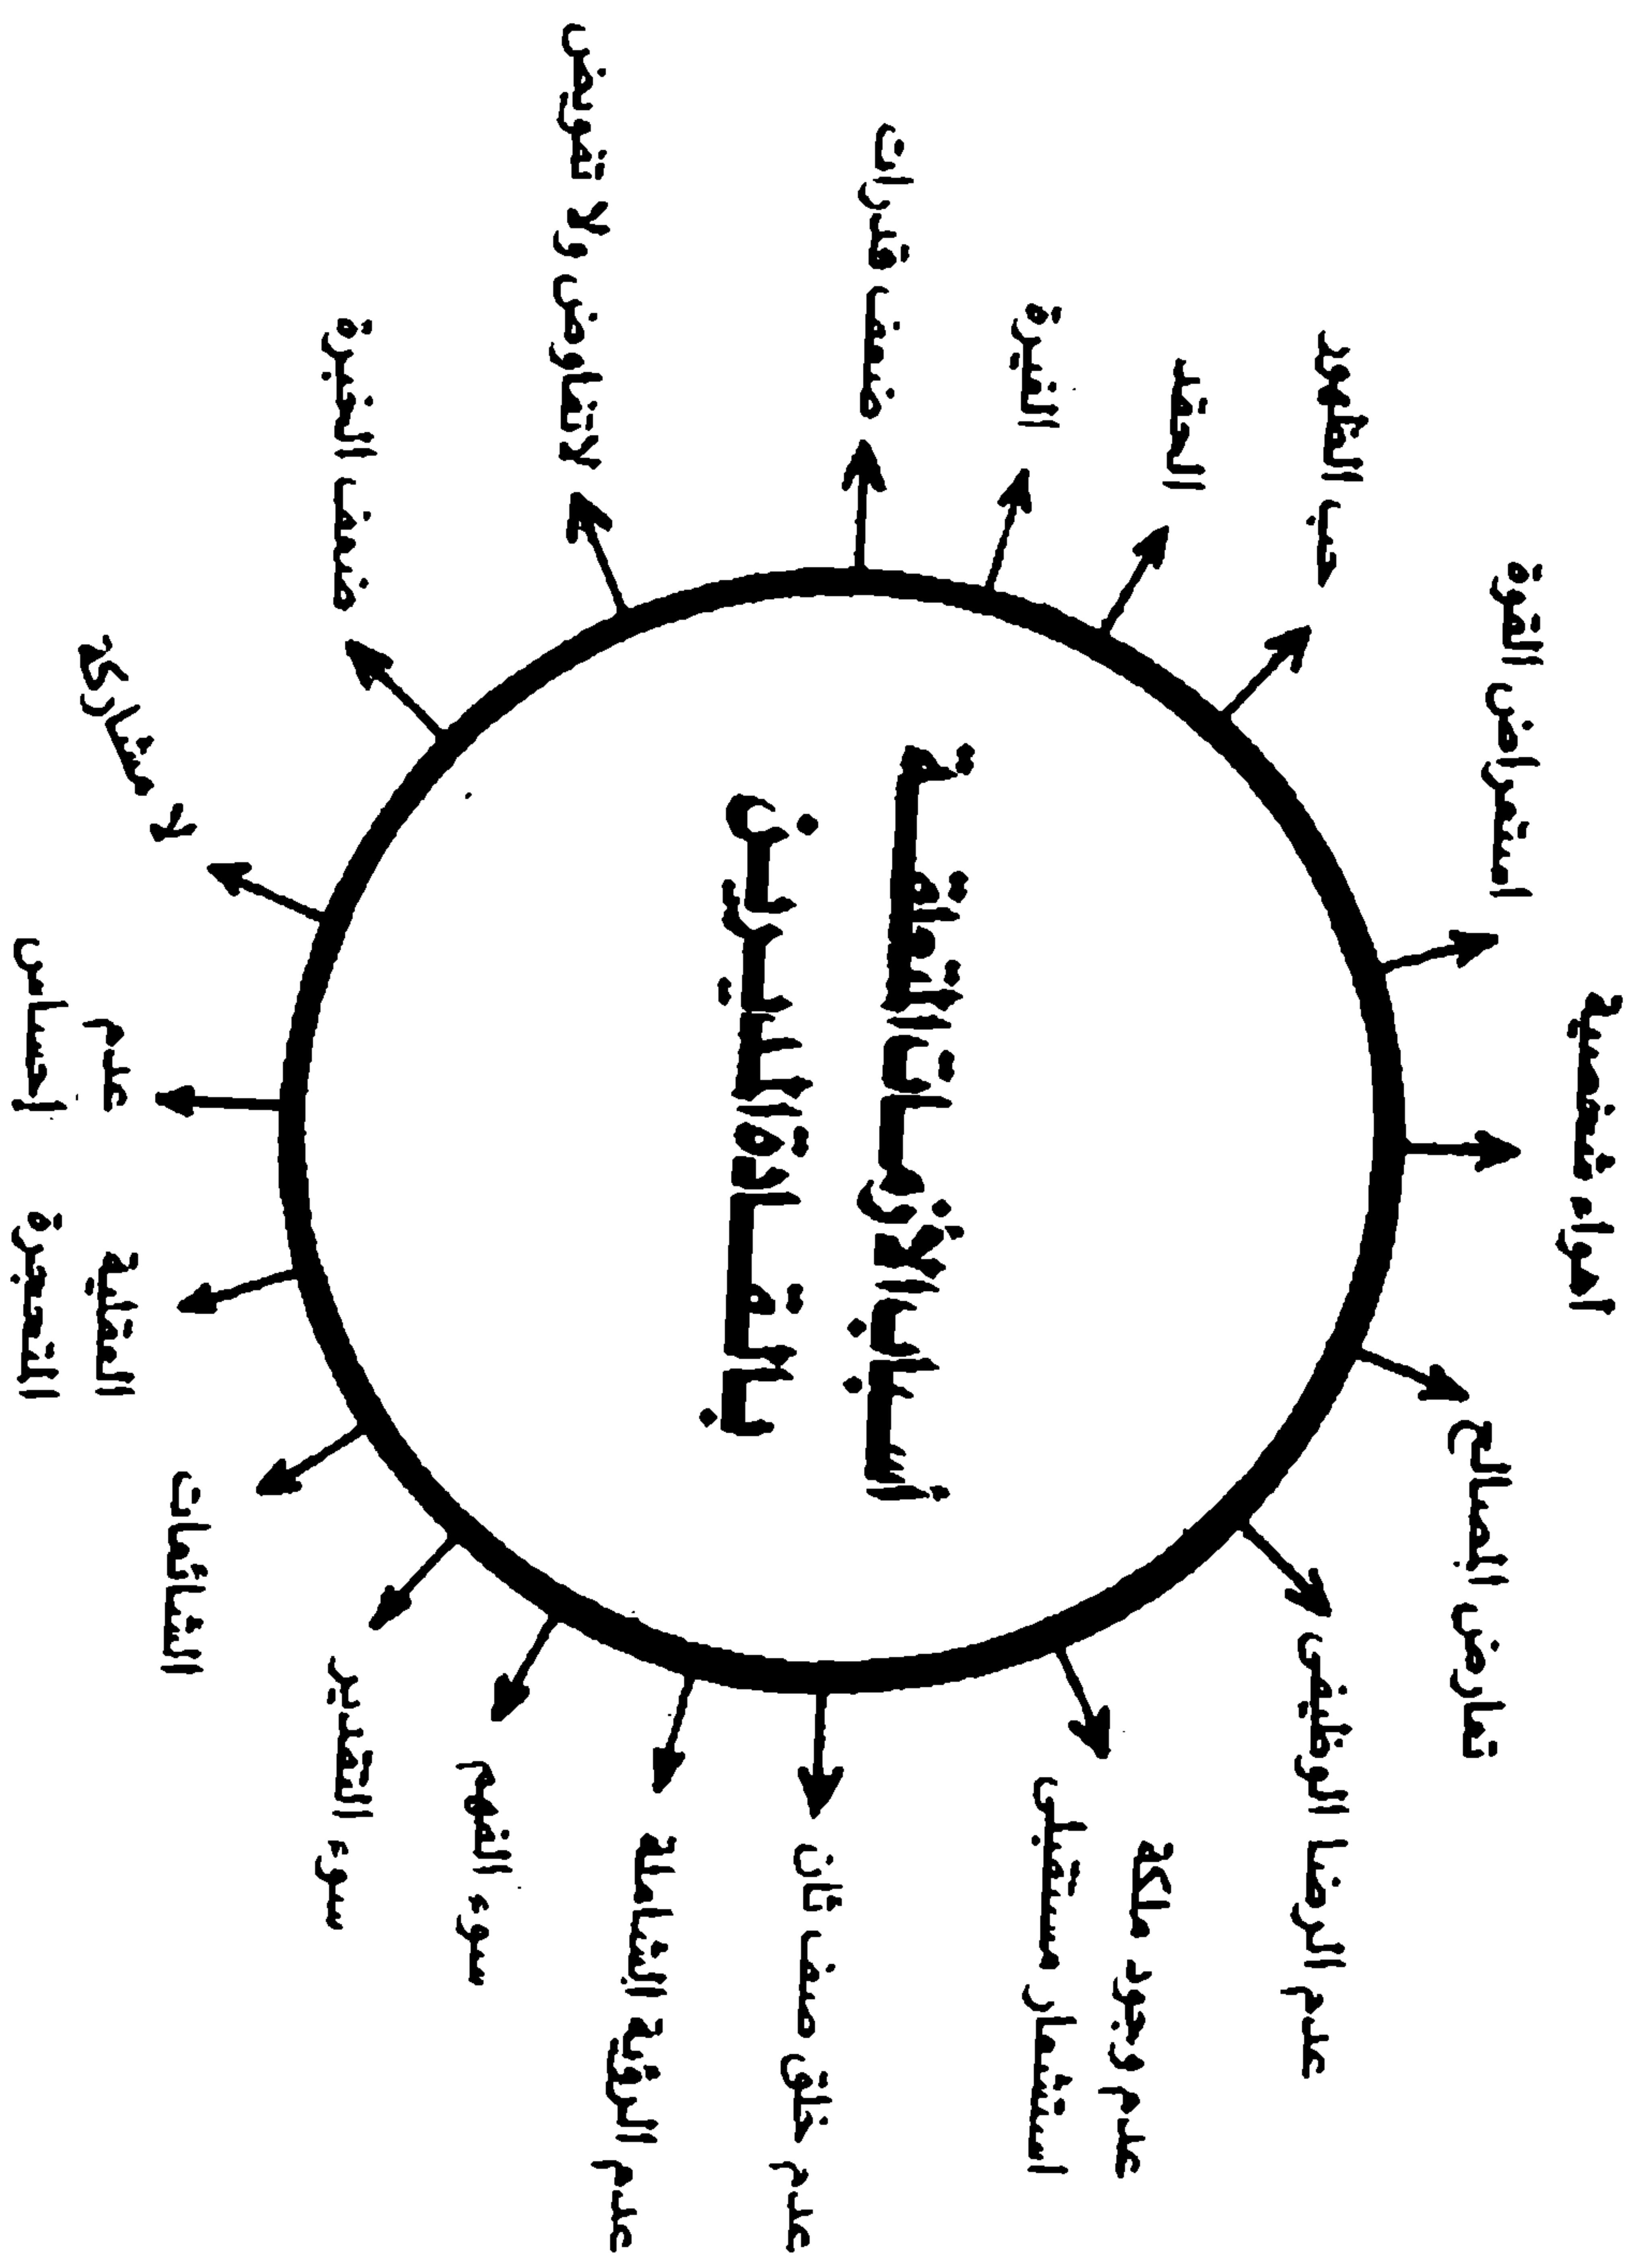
أسباب الأزمات المتعلقة بالقادة الإداريين

أهواء شخصية

استعراض القوة

حب الظهور

الحقد

الغيرة

ضعف قدرات

لاتفاوض ولا تفويض

ضعف الخبرة

لا مشاركة

عدم إحساس

العقلية المتحجرة

الشائعات

سوء التقدير

سوء الفهم

عدم الرؤية الشاملة

عدم خلق صف ثان

عدم وجود ملكة استشعار مستقبلي

عدم الرضا الوظيفي

تعارض المصالح